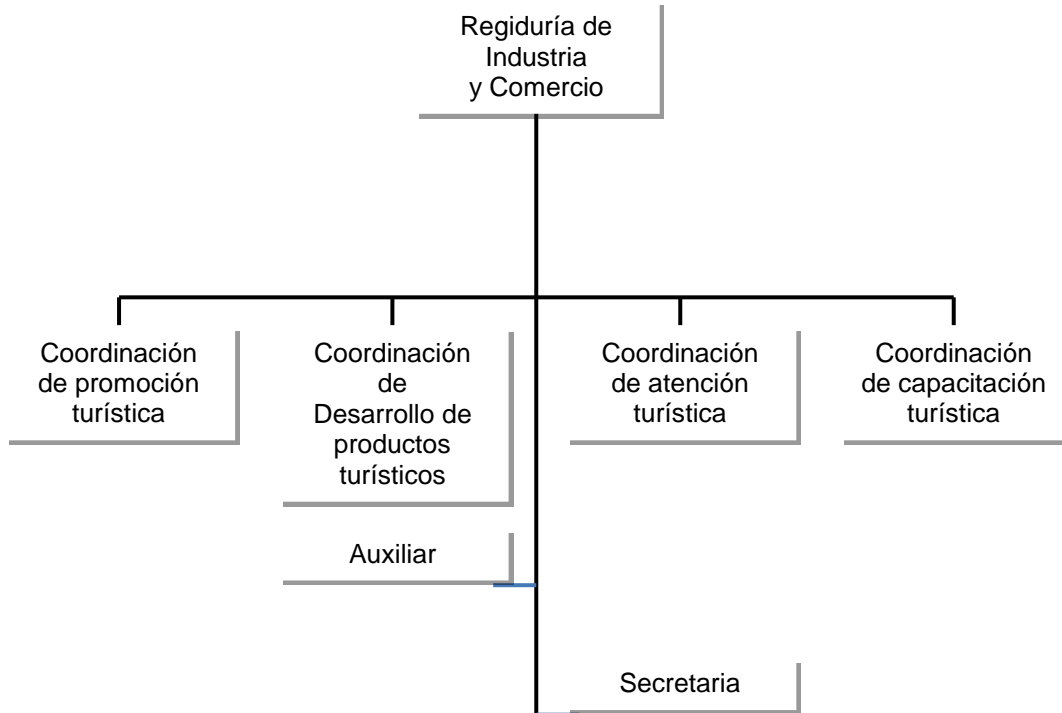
Regiduría de Industria y Comercio

Coordinación de promoción turística

Coordinación de Desarrollo de productos turísticos

Coordinación de atención turística

Coordinación de capacitación turística

Auxiliar

Secretaria